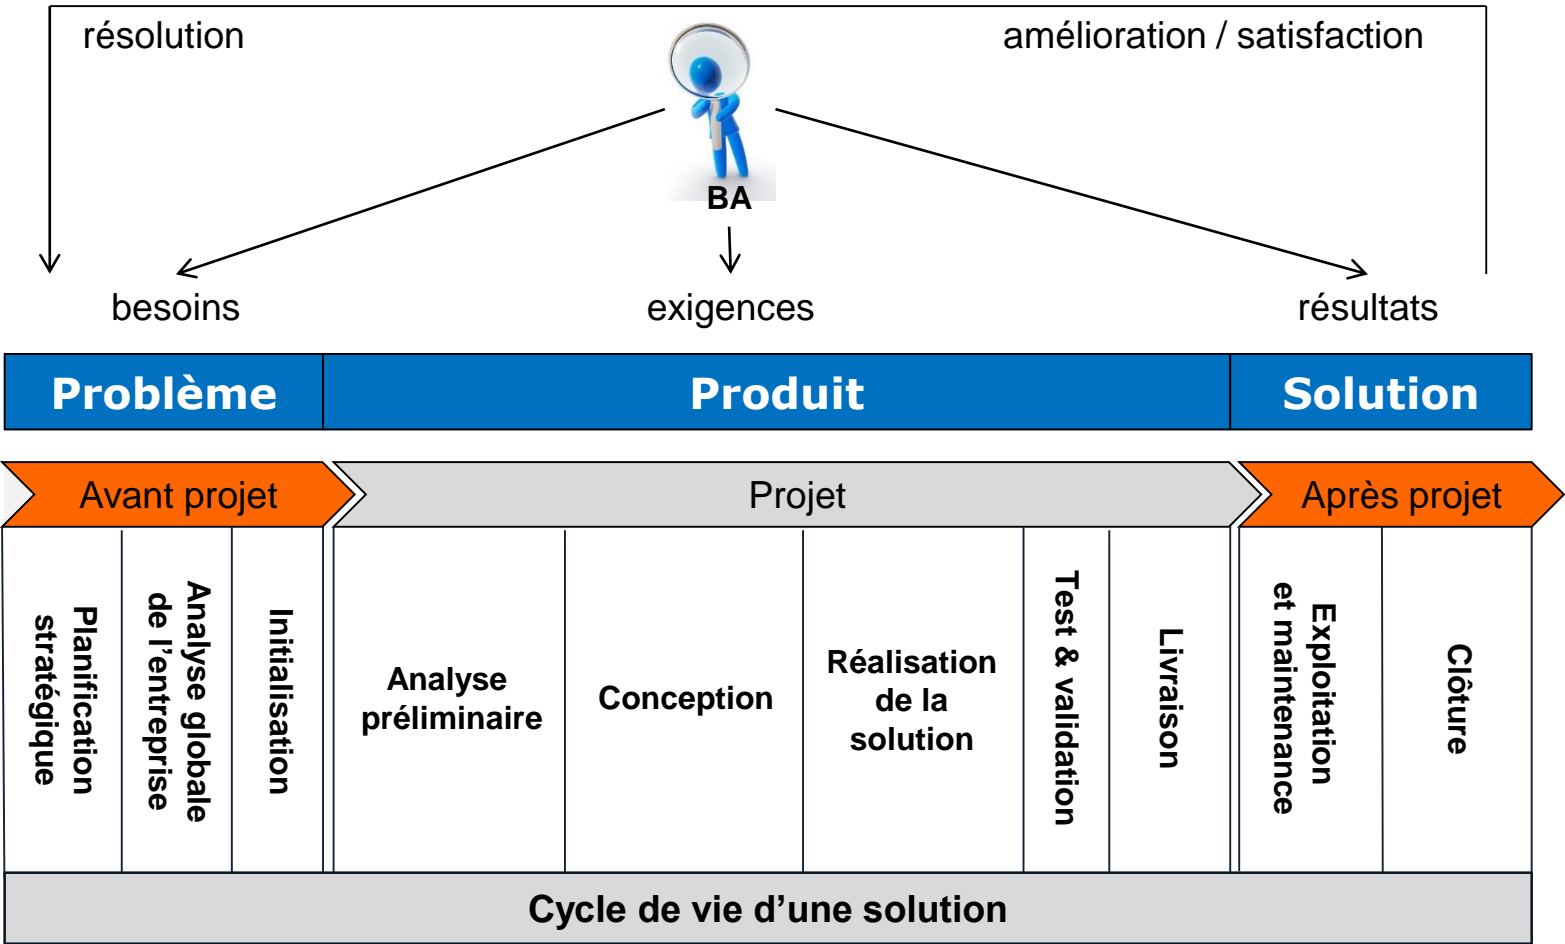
résolution

amélioration / satisfaction

BA

besoins

exigences

résultats

| Problème | Produit | Solution |
|---|---|---|

Avant projet

Projet

Après projet

Planification stratégique

Analyse globale de l'entreprise

Initialisation

Analyse préliminaire

Conception

Réalisation de la solution

Test & validation

Livraison

Exploitation et maintenance

Clôture

Cycle de vie d'une solution